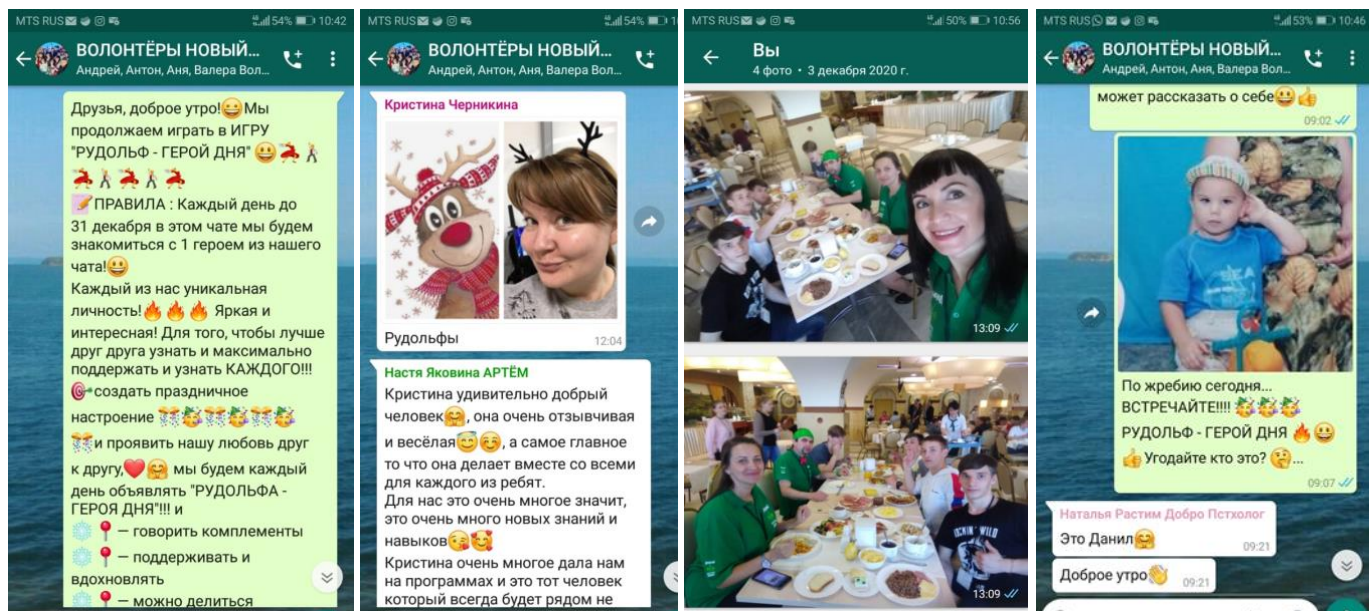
MTS RUS 54% 10:42

ВОЛОНТЁРЫ НОВЫЙ...
Андрей, Антон, Аня, Валера Вол...

Друзья, доброе утро! Мы продолжаем играть в ИГРУ "РУДОЛЬФ - ГЕРОЙ ДНЯ"

ПРАВИЛА : Каждый день до 31 декабря в этом чате мы будем знакомиться с 1 героем из нашего чата!

Каждый из нас уникальная личность! Яркая и интересная! Для того, чтобы лучше друг друга узнать и максимально поддержать и узнать КАЖДОГО!!!
создать праздничное настроение и проявить нашу любовь друг к другу, мы будем каждый день объявлять "РУДОЛЬФА - ГЕРОЯ ДНЯ"!!! и
— говорить комплементы
— поддерживать и вдохновлять
— можно делиться

MTS RUS 54%

ВОЛОНТЁРЫ НОВЫЙ...
Андрей, Антон, Аня, Валера Вол...

Кристина Черникина
Рудольфы 12:04

Настя Яковина АРТЁМ
Кристина удивительно добрый человек, она очень отзывчивая и весёлая, а самое главное то что она делает вместе со всеми для каждого из ребят.
Для нас это очень многое значит, это очень много новых знаний и навыков
Кристина очень многое дала нам на программах и это тот человек который всегда будет рядом не

MTS RUS 50% 10:56

Вы
4 фото • 3 декабря 2020 г.

13:09
13:09

MTS RUS 53% 10:46

ВОЛОНТЁРЫ НОВЫЙ...
Андрей, Антон, Аня, Валера Вол...

может рассказать о себе 09:02

По жребию сегодня...
ВСТРЕЧАЙТЕ!!!!
РУДОЛЬФ - ГЕРОЙ ДНЯ
Угодайте кто это? ... 09:07

Наталья Растим Добро Псхолог
Это Данил 09:21

Доброе утро 09:21